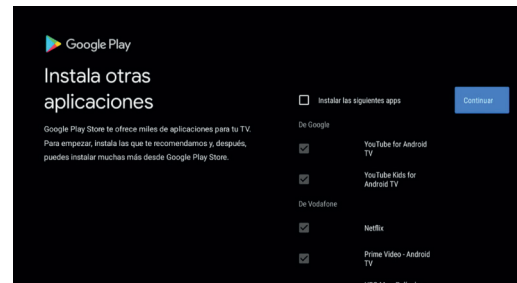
Google Play

Instala otras aplicaciones

Google Play Store te ofrece miles de aplicaciones para tu TV. Para empezar, instala las que te recomendamos y, después, puedes instalar muchas más desde Google Play Store.

Instalar las siguientes apps

Continuar

De Google

YouTube for Android TV

YouTube Kids for Android TV

De Vodafone

Netflix

Prime Video - Android TV

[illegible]